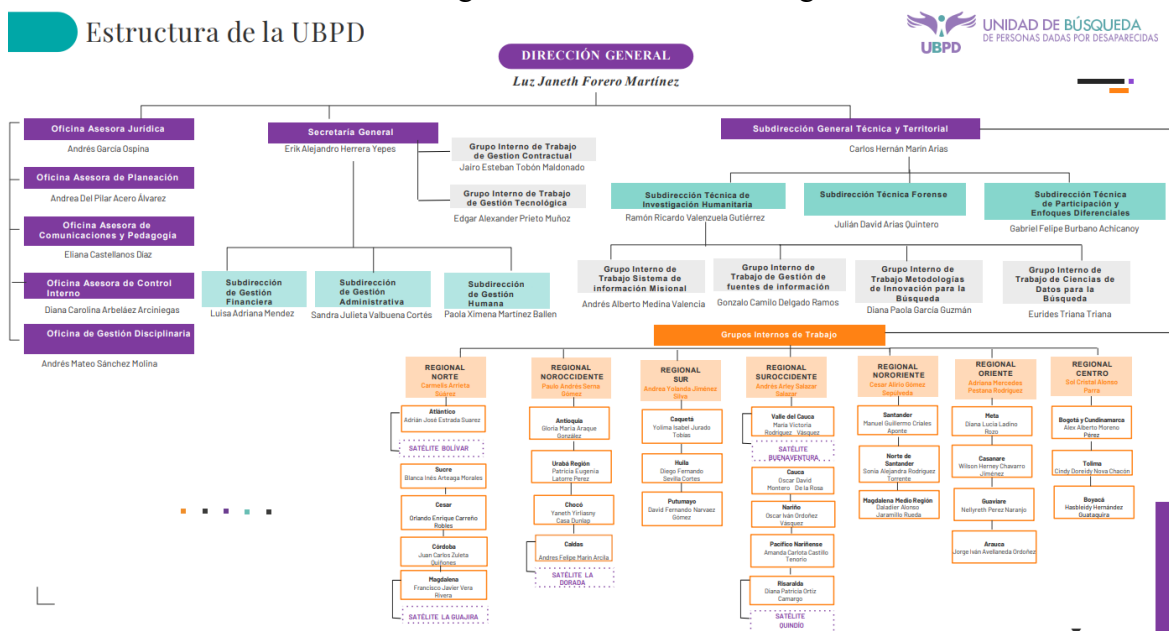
Estructura de la UBPD

UNIDAD DE BÚSQUEDA DE PERSONAS DADAS POR DESAPARECIDAS
UBPD

DIRECCIÓN GENERAL
Luz Janeth Forero Martínez

Oficina Asesora Jurídica
Andrés García Ospina

Oficina Asesora de Planeación
Andrea Del Pilar Acero Álvarez

Oficina Asesora de Comunicaciones y Pedagogía
Eliana Castellanos Díaz

Oficina Asesora de Control Interno
Diana Carolina Arbeláez Arciniegas

Oficina de Gestión Disciplinaria
Andrés Mateo Sánchez Molina

Secretaría General
Erik Alejandro Herrera Yepes

Grupo Interno de Trabajo de Gestion Contractual
Jairo Esteban Tobón Maldonado

Grupo Interno de Trabajo de Gestión Tecnológica
Edgar Alexander Prieto Muñoz

Subdirección de Gestión Financiera
Luisa Adriana Mendez

Subdirección de Gestión Administrativa
Sandra Julieta Valbuena Cortés

Subdirección de Gestión Humana
Paola Ximena Martinez Ballen

Subdirección General Técnica y Territorial
Carlos Hernán Marín Arias

Subdirección Técnica de Investigación Humanitaria
Ramón Ricardo Valenzuela Gutiérrez

Subdirección Técnica Forense
Julián David Arias Quintero

Subdirección Técnica de Participación y Enfoques Diferenciales
Gabriel Felipe Burbano Achicanoy

Grupo Interno de Trabajo Sistema de información Misional
Andrés Alberto Medina Valencia

Grupo Interno de Trabajo de Gestión de fuentes de información
Gonzalo Camilo Delgado Ramos

Grupo Interno de Trabajo Metodologías de Innovación para la Búsqueda
Diana Paola García Guzmán

Grupo Interno de Trabajo de Ciencias de Datos para la Búsqueda
Eurides Triana Triana

Grupos Internos de Trabajo

REGIONAL NORTE
Carmelo Arrieta Suárez
Atlántico
Adrián José Estrada Suarez
SATÉLITE BOLÍVAR
Sucre
Blanca Inés Arteaga Morales
Cesar
Orlando Enrique Carreño Robles
Córdoba
Juan Carlos Zuleta Quiñones
Magdalena
Francisco Javier Vera Rivera
SATÉLITE LA GUAJIRA

REGIONAL NOROCCIDENTE
Paulo Andrés Serna Gómez
Antioquia
Gloria María Araque González
Urabá Región
Patricia Eugenia Latorre Perez
Chocó
Yaneth Yirlianny Casa Dunlap
Caldas
Andres Felipe Marín Arcila
SATÉLITE LA DORADA

REGIONAL SUR
Andrea Yolanda Jiménez Silva
Caquetá
Yolima Isabel Jurado Tobías
Huila
Diego Fernando Sevilla Cortes
Putumayo
David Fernando Narvaez Gómez

REGIONAL SUROCCIDENTE
Andrés Arley Salazar Salazar
Valle del Cauca
María Victoria Rodríguez Vásquez
SATÉLITE BUENAVENTURA
Cauca
Oscar David Montero De la Rosa
Nariño
Oscar Iván Ordoñez Vásquez
Pacífico Nariñense
Amanda Carlota Castillo Tenorio
Risaralda
Diana Patricia Ortiz Camargo
SATÉLITE QUINDÍO

REGIONAL NORORIENTE
Cesar Alirio Gómez Sepúlveda
Santander
Manuel Guillermo Criales Aponte
Norte de Santander
Sonia Alejandra Rodríguez Torrente
Magdalena Medio Región
Daladier Alonso Jaramillo Rueda

REGIONAL ORIENTE
Adriana Mercedes Pestana Rodríguez
Meta
Diana Lucía Ladino Rozo
Casanare
Wilson Herney Chavarro Jiménez
Guaviare
Nellyreth Perez Naranjo
Arauca
Jorge Iván Avellaneda Ordoñez

REGIONAL CENTRO
Sol Cristal Alonso Parra
Bogotá y Cundinamarca
Alex Alberto Moreno Pérez
Tolima
Cindy Doreidy Nova Chacón
Boyacá
Hasbleidy Hernández Guataquira